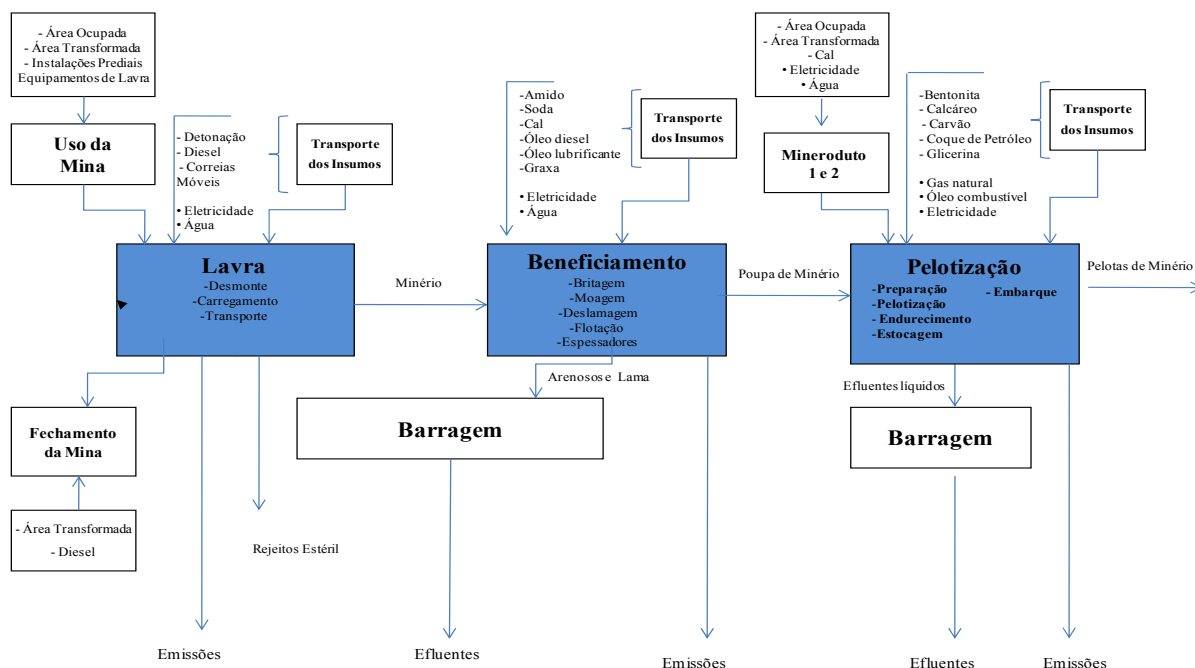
- Área Ocupada
- Área Transformada
- Instalações Prediais
Equipamentos de Lavra

Uso da Mina

- Detonação
- Diesel
- Correias Móveis

Transporte dos Insumos

• Eletricidade
• Água

Lavra
-Desmonte
-Carregamento
-Transporte

Minério

Fechamento da Mina

- Área Transformada
- Diesel

Rejeitos Estéril

Emissões

-Amido
-Soda
-Cal
-Óleo diesel
-Óleo lubrificante
-Graxa

• Eletricidade
• Água

Transporte dos Insumos

Beneficiamento
-Britagem
-Moagem
-Deslamagem
-Flotação
-Espessadores

Arenosos e Lama

Barragem

Efluentes

Emissões

Poupa de Minério

- Área Ocupada
- Área Transformada
• Cal
• Eletricidade
• Água

Mineroduto 1 e 2

-Bentonita
- Calcáreo
- Carvão
- Coque de Petróleo
- Glicerina

• Gas natural
• Óleo combustível
• Eletricidade

Transporte dos Insumos

Pelotização
-Preparação
-Pelotização
- Endurecimento
-Estocagem
- Embarque

Pelotas de Minério

Efluentes líquidos

Barragem

Efluentes

Emissões